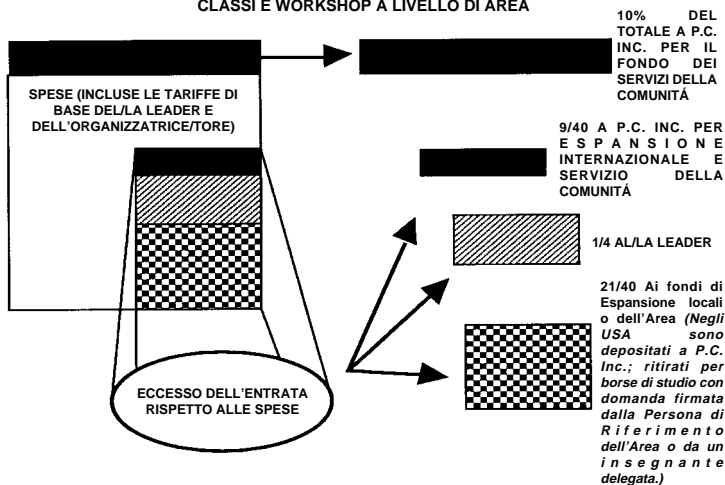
CLASSI E WORKSHOP A LIVELLO DI AREA

10% DEL TOTALE A P.C. INC. PER IL FONDO DEI SERVIZI DELLA COMUNITÀ

SPESE (INCLUSE LE TARIFFE DI BASE DEL/LA LEADER E DELL'ORGANIZZATRICE/TORE)

9/40 A P.C. INC. PER ESPANSIONE INTERNAZIONALE E SERVIZIO DELLA COMUNITÀ

1/4 AL/LA LEADER

21/40 Ai fondi di Espansione locali o dell'Area (Negli USA sono depositati a P.C. Inc.; ritirati per borse di studio con domanda firmata dalla Persona di Riferimento dell'Area o da un insegnante delegata.)

ECCESSO DELL'ENTRATA RISPETTO ALLE SPESE